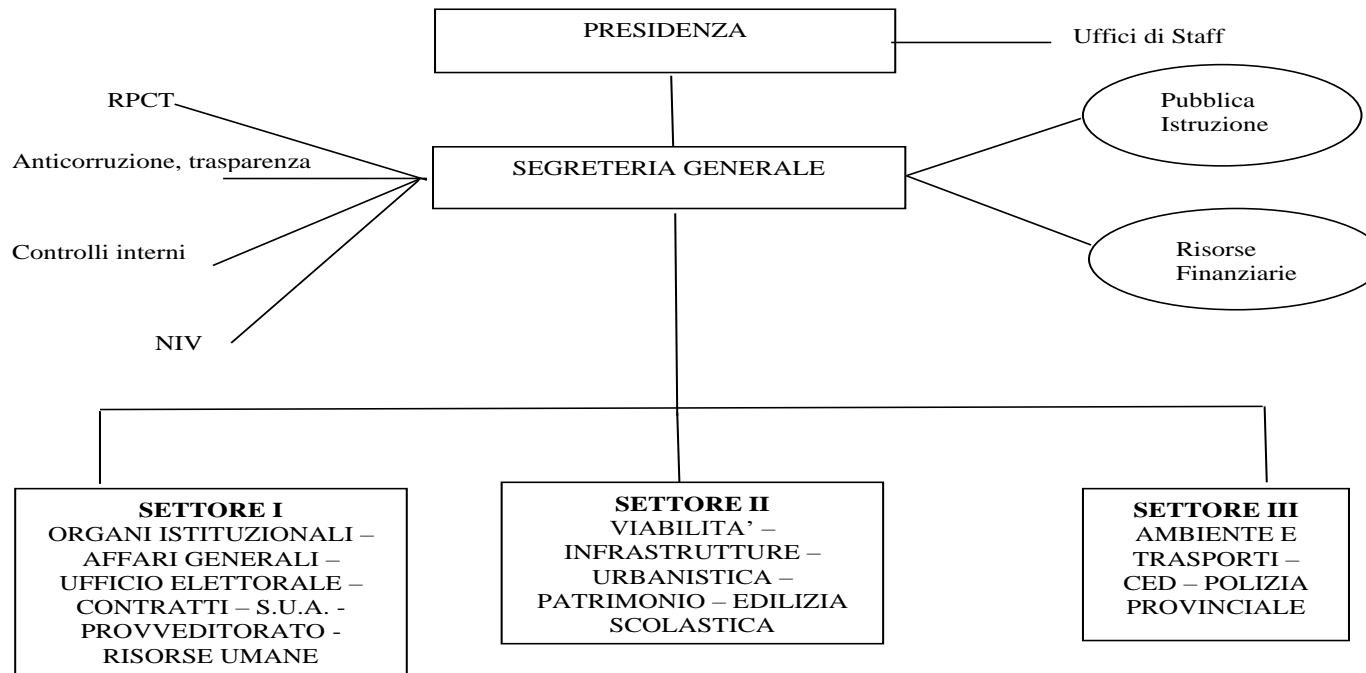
PRESIDENZA

Uffici di Staff

RPCT

Anticorruzione, trasparenza

Controlli interni

NIV

SEGRETERIA GENERALE

Pubblica Istruzione

Risorse Finanziarie

**SETTORE I**
ORGANI ISTITUZIONALI – AFFARI GENERALI – UFFICIO ELETTORALE – CONTRATTI – S.U.A. - PROVVEDITORATO - RISORSE UMANE

**SETTORE II**
VIABILITA' – INFRASTRUTTURE – URBANISTICA – PATRIMONIO – EDILIZIA SCOLASTICA

**SETTORE III**
AMBIENTE E TRASPORTI – CED – POLIZIA PROVINCIALE